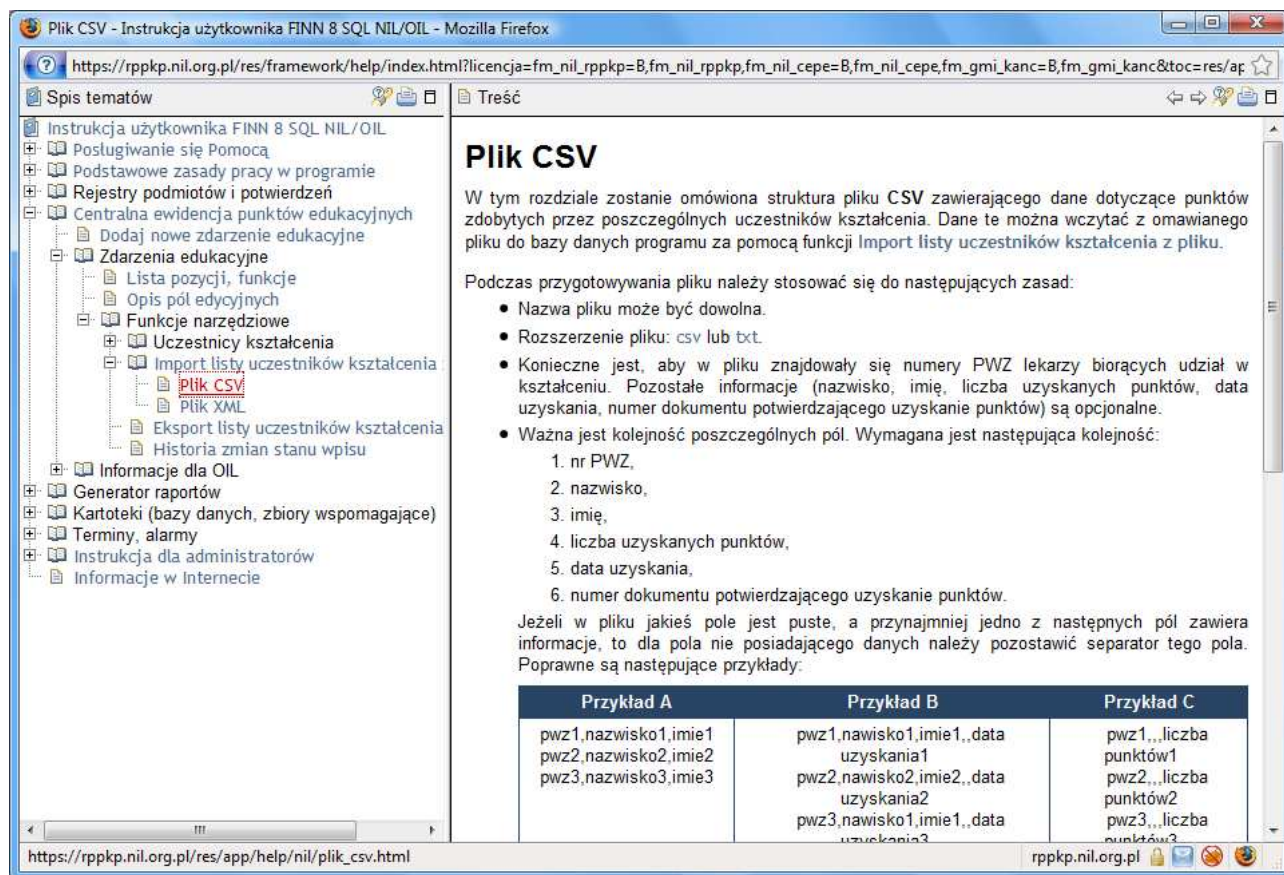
Plik CSV - Instrukcja użytkownika FINN 8 SQL NIL/OIL - Mozilla Firefox

https://rppkp.nil.org.pl/res/framework/help/index.html?licencja=fm_nil_rppkp=B,fm_nil_rppkp,fm_nil_cepe=B,fm_nil_cepe,fm_gmi_kanc=B,fm_gmi_kanc&toc=res/ap

Spis tematów

Instrukcja użytkownika FINN 8 SQL NIL/OIL
Posługiwanie się Pomocą
Podstawowe zasady pracy w programie
Rejestry podmiotów i potwierdzeń
Centralna ewidencja punktów edukacyjnych
Dodaj nowe zdarzenie edukacyjne
Zdarzenia edukacyjne
Lista pozycji, funkcje
Opis pól edycyjnych
Funkcje narzędziowe
Uczestnicy kształcenia
Import listy uczestników kształcenia
Plik CSV
Plik XML
Eksport listy uczestników kształcenia
Historia zmian stanu wpisu
Informacje dla OIL
Generator raportów
Kartoteki (bazy danych, zbiory wspomagające)
Terminy, alarmy
Instrukcja dla administratorów
Informacje w Internecie

Treść

Plik CSV

W tym rozdziale zostanie omówiona struktura pliku CSV zawierającego dane dotyczące punktów zdobytych przez poszczególnych uczestników kształcenia. Dane te można wczytać z omawianego pliku do bazy danych programu za pomocą funkcji Import listy uczestników kształcenia z pliku.

Podczas przygotowywania pliku należy stosować się do następujących zasad:

• Nazwa pliku może być dowolna.
• Rozszerzenie pliku: csv lub txt.
• Konieczne jest, aby w pliku znajdowały się numery PWZ lekarzy biorących udział w kształceniu. Pozostałe informacje (nazwisko, imię, liczba uzyskanych punktów, data uzyskania, numer dokumentu potwierdzającego uzyskanie punktów) są opcjonalne.
• Ważna jest kolejność poszczególnych pól. Wymagana jest następująca kolejność:
1. nr PWZ,
2. nazwisko,
3. imię,
4. liczba uzyskanych punktów,
5. data uzyskania,
6. numer dokumentu potwierdzającego uzyskanie punktów.
Jeżeli w pliku jakieś pole jest puste, a przynajmniej jedno z następnych pól zawiera informacje, to dla pola nie posiadającego danych należy pozostawić separator tego pola. Poprawne są następujące przykłady:

| Przykład A | Przykład B | Przykład C |
|---|---|---|
| pwz1,nazwisko1,imie1 pwz2,nazwisko2,imie2 pwz3,nazwisko3,imie3 | pwz1,nawisko1,imie1,,data uzyskania1 pwz2,nawisko2,imie2,,data uzyskania2 pwz3,nawisko1,imie1,,data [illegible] | pwz1,,,liczba punktów1 pwz2,,,liczba punktów2 pwz3,,,liczba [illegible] |

https://rppkp.nil.org.pl/res/app/help/nil/plik_csv.html
rppkp.nil.org.pl